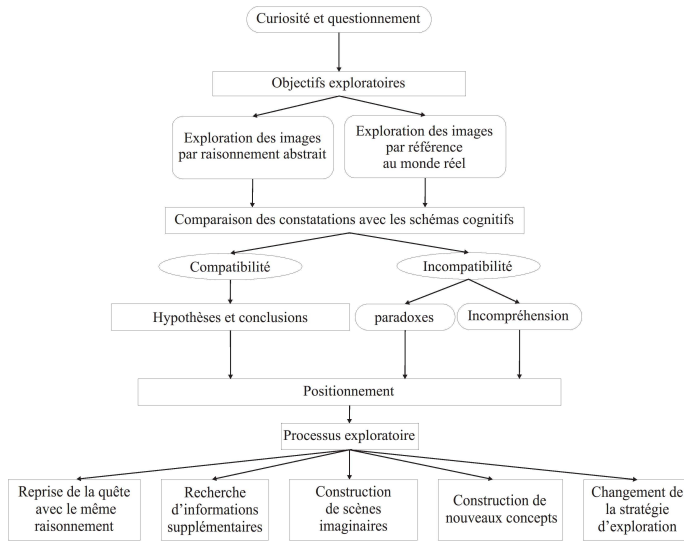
Curiosité et questionnement

Objectifs exploratoires

Exploration des images par raisonnement abstrait

Exploration des images par référence au monde réel

Comparaison des constatations avec les schémas cognitifs

Compatibilité

Incompatibilité

Hypothèses et conclusions

paradoxes

Incompréhension

Positionnement

Processus exploratoire

Reprise de la quête avec le même raisonnement

Recherche d'informations supplémentaires

Construction de scènes imaginaires

Construction de nouveaux concepts

Changement de la stratégie d'exploration